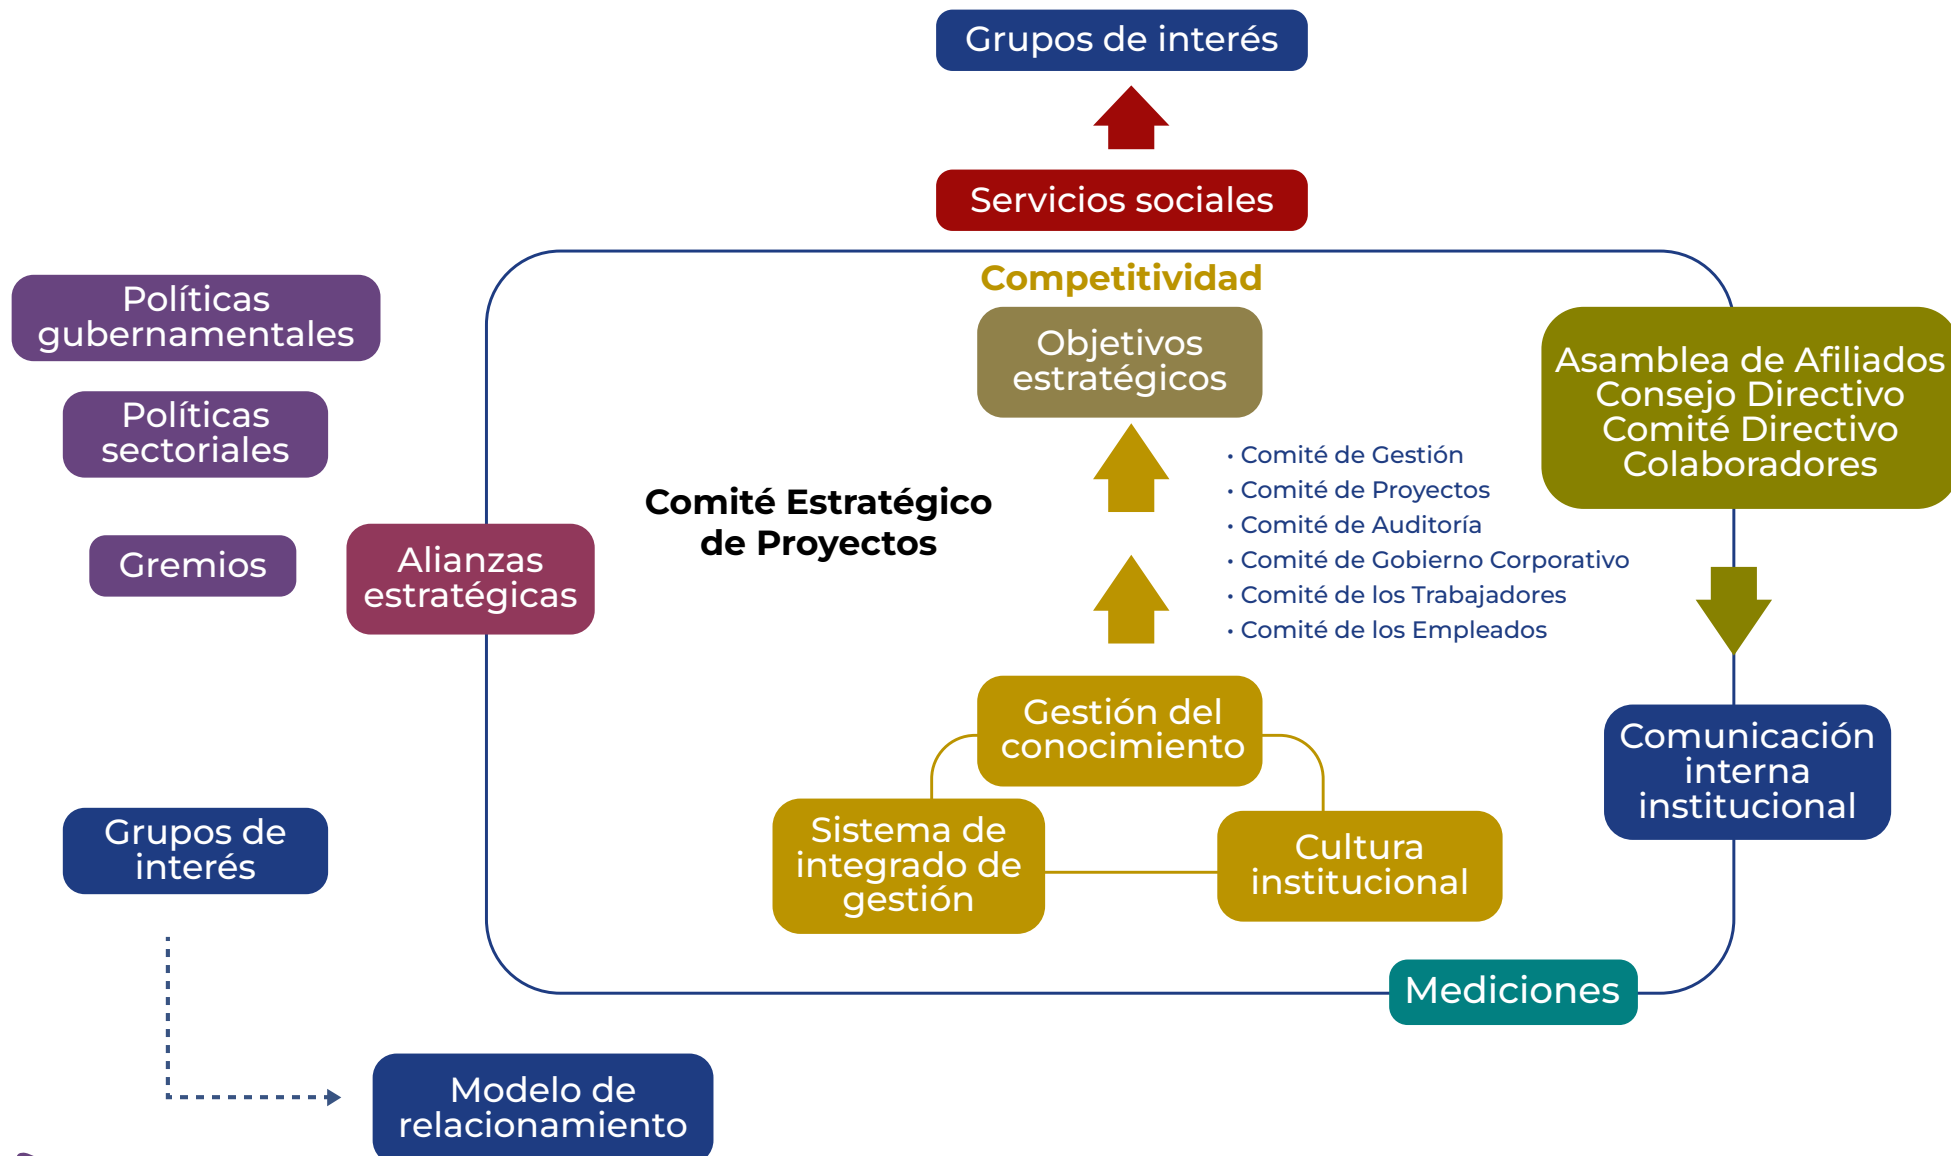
Grupos de interés

Servicios sociales

Competitividad

Políticas gubernamentales

Políticas sectoriales

Gremios

Alianzas estratégicas

Objetivos estratégicos

Comité Estratégico de Proyectos

• Comité de Gestión
• Comité de Proyectos
• Comité de Auditoría
• Comité de Gobierno Corporativo
• Comité de los Trabajadores
• Comité de los Empleados

Asamblea de Afiliados
Consejo Directivo
Comité Directivo
Colaboradores

Gestión del conocimiento

Sistema de integrado de gestión

Cultura institucional

Comunicación interna institucional

Grupos de interés

Mediciones

Modelo de relacionamiento